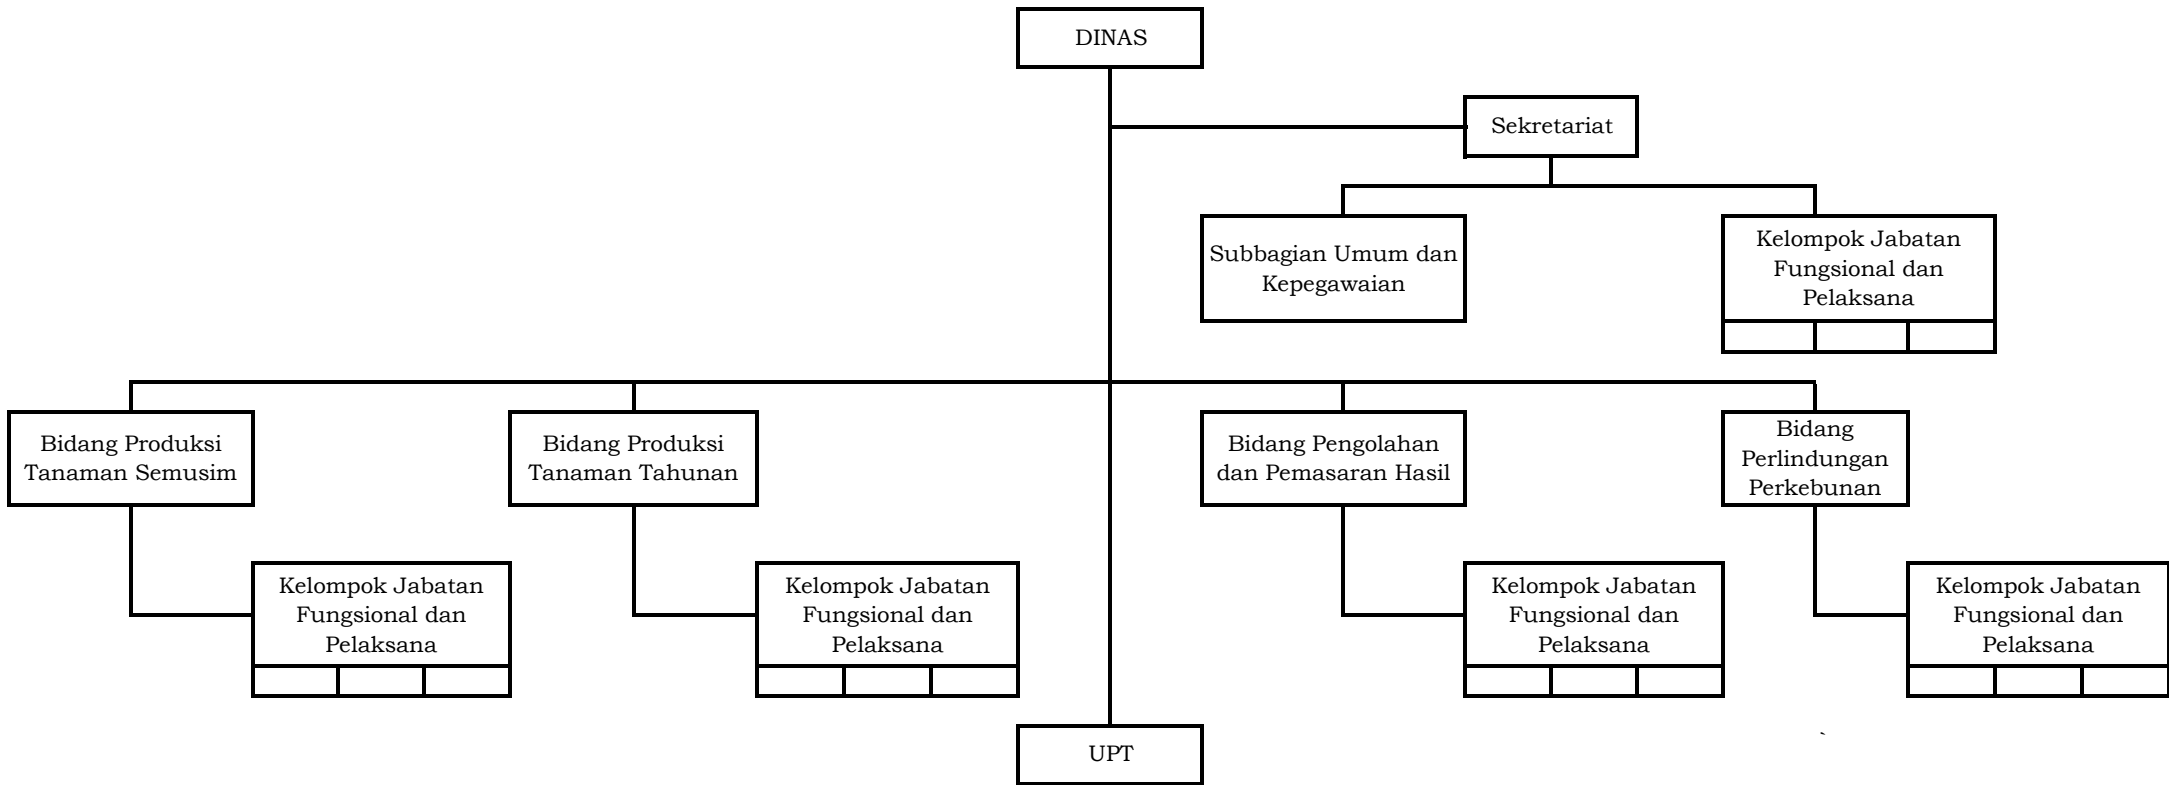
DINAS

Sekretariat

Subbagian Umum dan Kepegawaian

Kelompok Jabatan Fungsional dan Pelaksana

Bidang Produksi Tanaman Semusim

Kelompok Jabatan Fungsional dan Pelaksana

Bidang Produksi Tanaman Tahunan

Kelompok Jabatan Fungsional dan Pelaksana

Bidang Pengolahan dan Pemasaran Hasil

Kelompok Jabatan Fungsional dan Pelaksana

Bidang Perlindungan Perkebunan

Kelompok Jabatan Fungsional dan Pelaksana

UPT